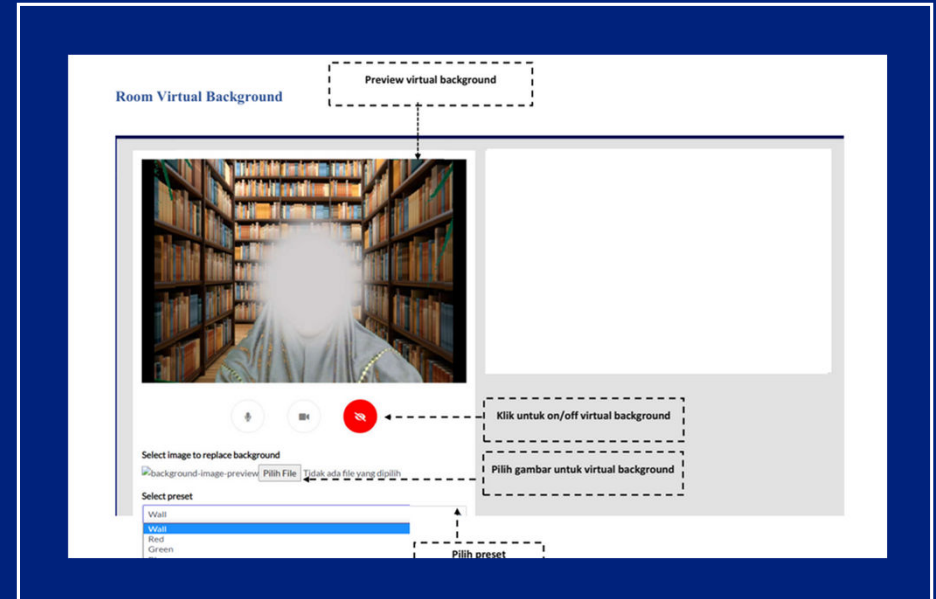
Room Virtual Background

Preview virtual background

Klik untuk on/off virtual background

Select image to replace background

background-image-preview Pilih File Tidak ada file yang dipilih

Pilih gambar untuk virtual background

Select preset

Wall

Wall
Red
Green

Pilih preset